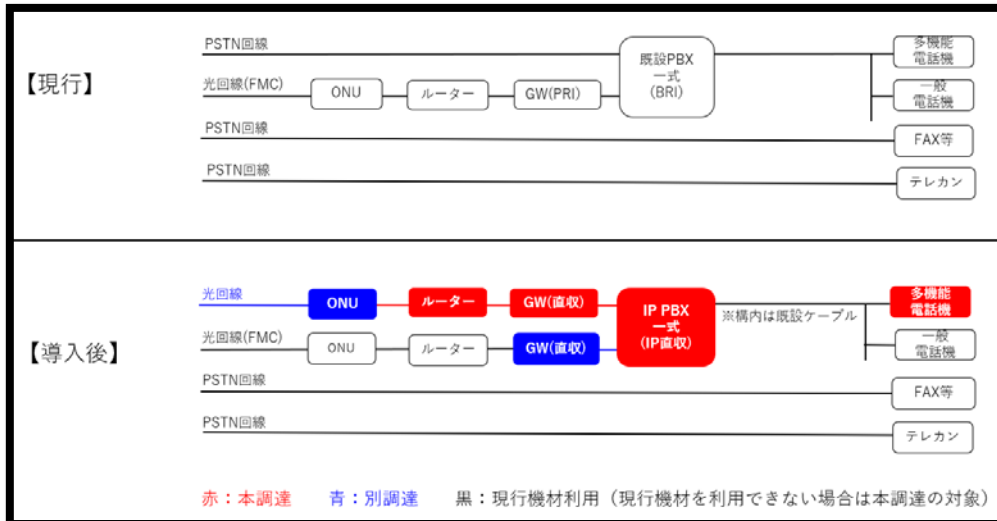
【現行】

PSTN回線

光回線(FMC)

ONU

ルーター

GW(PRI)

既設PBX
一式
(BRI)

多機能
電話機

一般
電話機

PSTN回線

FAX等

PSTN回線

テレカン

【導入後】

光回線

ONU

ルーター

GW(直収)

IP PBX
一式
(IP直収)

※構内は既設ケーブル

多機能
電話機

光回線(FMC)

ONU

ルーター

GW(直収)

一般
電話機

PSTN回線

FAX等

PSTN回線

テレカン

赤：本調達　青：別調達　黒：現行機材利用（現行機材を利用できない場合は本調達の対象）